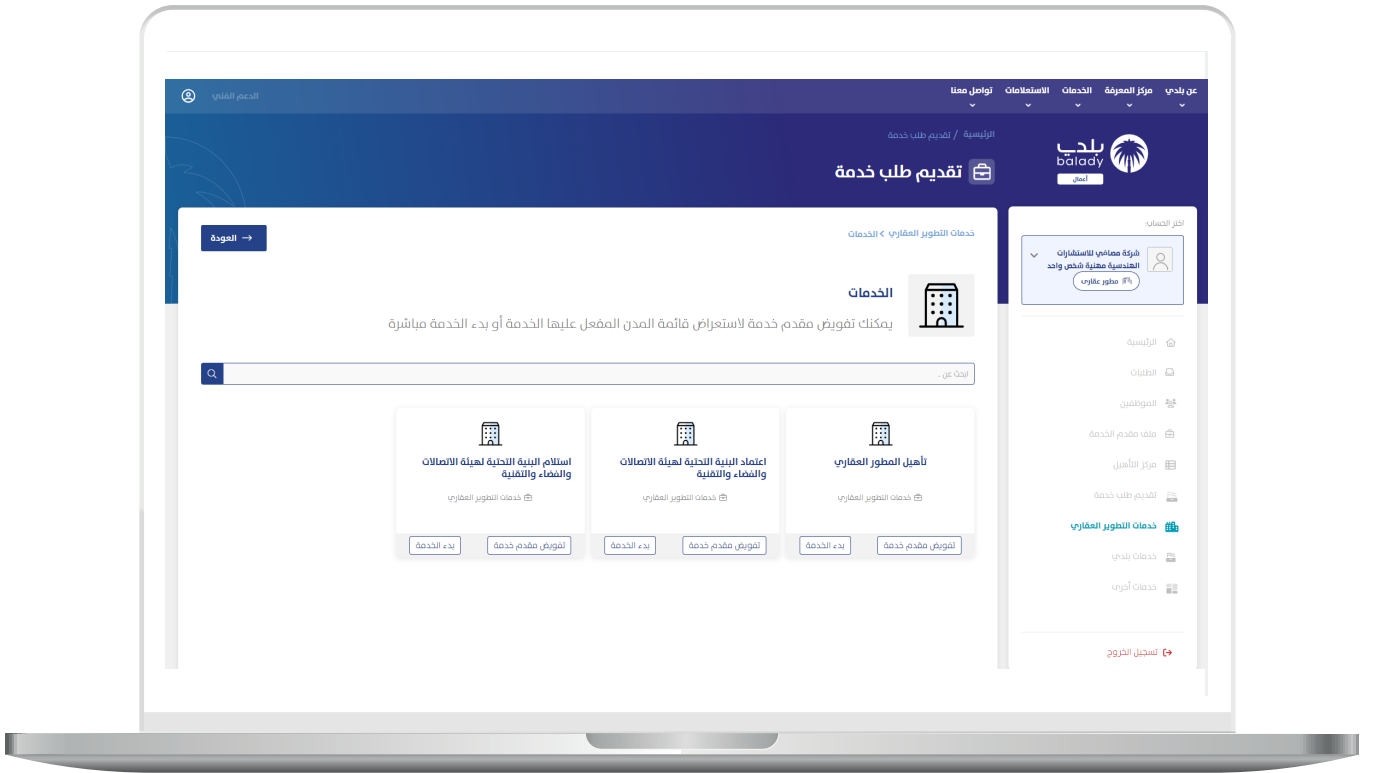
عن بلدي
مركز المعرفة
الخدمات
الاستعلامات
تواصل معنا
الدعم الفني

بلدي
balady
أعمال

الرئيسية / تقديم طلب خدمة
تقديم طلب خدمة

اختر الحساب:
شركة مصافي للاستشارات الهندسية مهنية شخص واحد
مطور عقاري

الرئيسية
الطلبات
الموظفين
ملف مقدم الخدمة
مركز التأهيل
تقديم طلب خدمة
خدمات التطوير العقاري
خدمات بلدي
خدمات أخرى
تسجيل الخروج

خدمات التطوير العقاري > الخدمات
العودة

الخدمات
يمكنك تفويض مقدم خدمة لاستعراض قائمة المدن المفعل عليها الخدمة أو بدء الخدمة مباشرة

ابحث عن ..

تأهيل المطور العقاري
خدمات التطوير العقاري
تفويض مقدم خدمة
بدء الخدمة

اعتماد البنية التحتية لهيئة الاتصالات والفضاء والتقنية
خدمات التطوير العقاري
تفويض مقدم خدمة
بدء الخدمة

استلام البنية التحتية لهيئة الاتصالات والفضاء والتقنية
خدمات التطوير العقاري
تفويض مقدم خدمة
بدء الخدمة